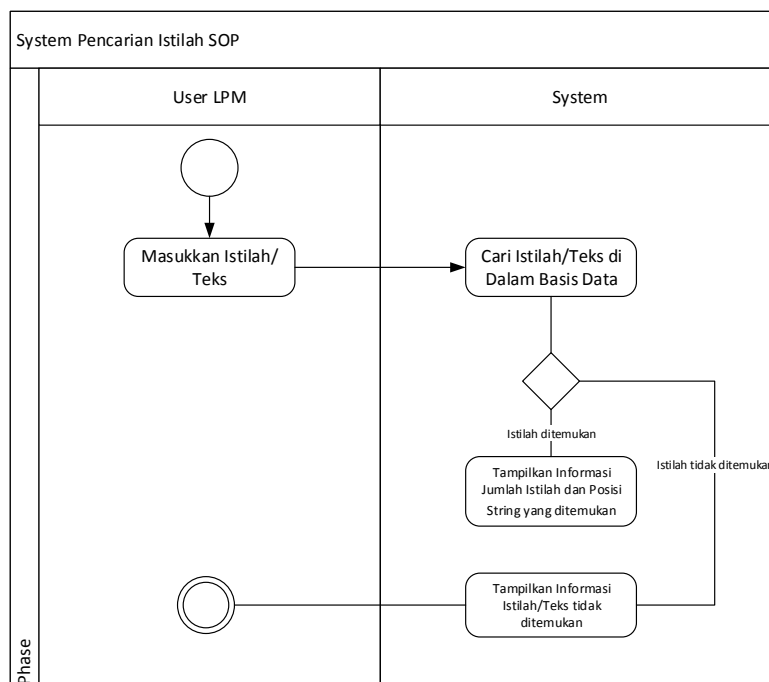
System Pencarian Istilah SOP

User LPM

System

Masukkan Istilah/ Teks

Cari Istilah/Teks di Dalam Basis Data

Istilah ditemukan

Istilah tidak ditemukan

Tampilkan Informasi Jumlah Istilah dan Posisi String yang ditemukan

Tampilkan Informasi Istilah/Teks tidak ditemukan

Phase